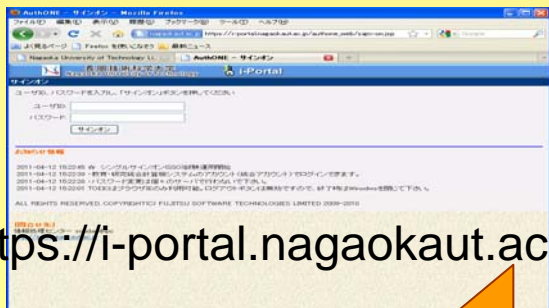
AuthONE - サインオン - Mozilla Firefox

ファイル(F) 編集(E) 表示(V) 履歴(S) ブックマーク(B) ツール(T) ヘルプ(H)

https://i-portal.nagaokaut.ac.jp/authone_web/login-on.jsp

よく見るページ Firefox を使いこなそう 最新ニュース

Nagaoka University of Technology Li... AuthONE - サインオン

長岡技術科学大学 i-Portal

サインオン

ユーザID、パスワードを入力し、「サインオン」ボタンを押してください

ユーザID

パスワード

サインオン

お知らせ情報

2011-04-12 15:22:45 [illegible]

2011-04-12 15:22:39 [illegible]

2011-04-12 15:22:28 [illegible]

2011-04-12 15:22:05 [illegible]

ALL RIGHTS RESERVED, COPYRIGHT(C) FUJITSU SOFTWARE TECHNOLOGIES LIMITED 2009-2010

問合せ先
情報処理センター

tps://i-portal.nagaokaut.ac